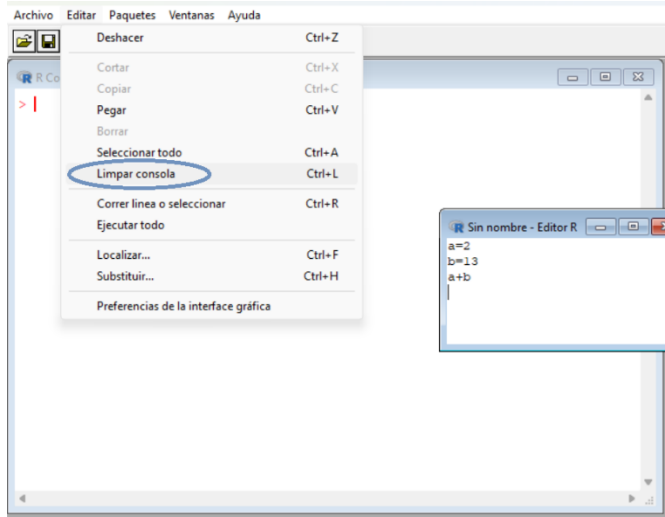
Archivo Editar Paquetes Ventanas Ayuda

R Co

>

Deshacer Ctrl+Z

Cortar Ctrl+X

Copiar Ctrl+C

Pegar Ctrl+V

Borrar

Seleccionar todo Ctrl+A

Limpar consola Ctrl+L

Correr linea o seleccionar Ctrl+R

Ejecutar todo

Localizar... Ctrl+F

Substituir... Ctrl+H

Preferencias de la interface gráfica

Sin nombre - Editor R

a=2
b=13
a+b